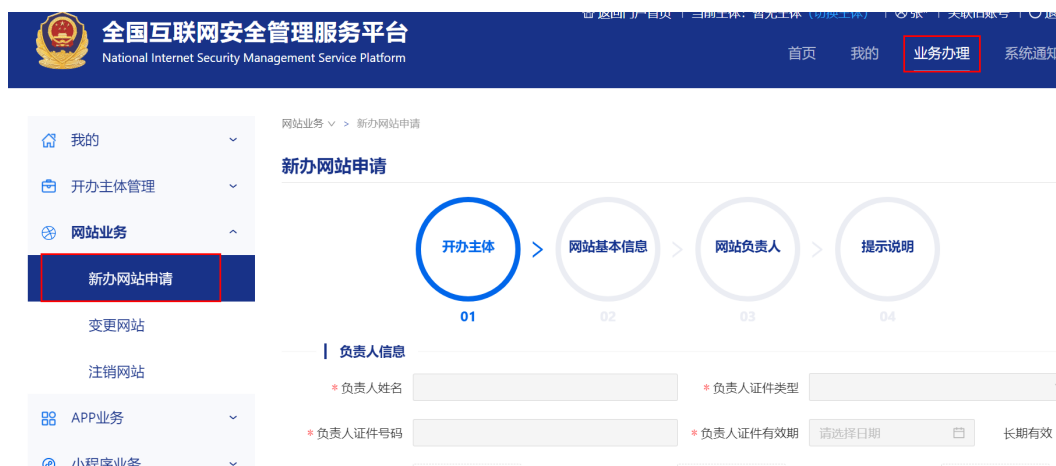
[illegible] 返回门户首页 | 当前主体: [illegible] (切换主体) | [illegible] | 关联旧账号 | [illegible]

全国互联网安全管理服务平台
National Internet Security Management Service Platform

首页 我的 业务办理 系统通知

我的
开办主体管理
网站业务
新办网站申请
变更网站
注销网站
APP业务
小程序业务

网站业务 > 新办网站申请

新办网站申请

开办主体 01
网站基本信息 02
网站负责人 03
提示说明 04

负责人信息

* 负责人姓名
* 负责人证件类型
* 负责人证件号码
* 负责人证件有效期 请选择日期
长期有效